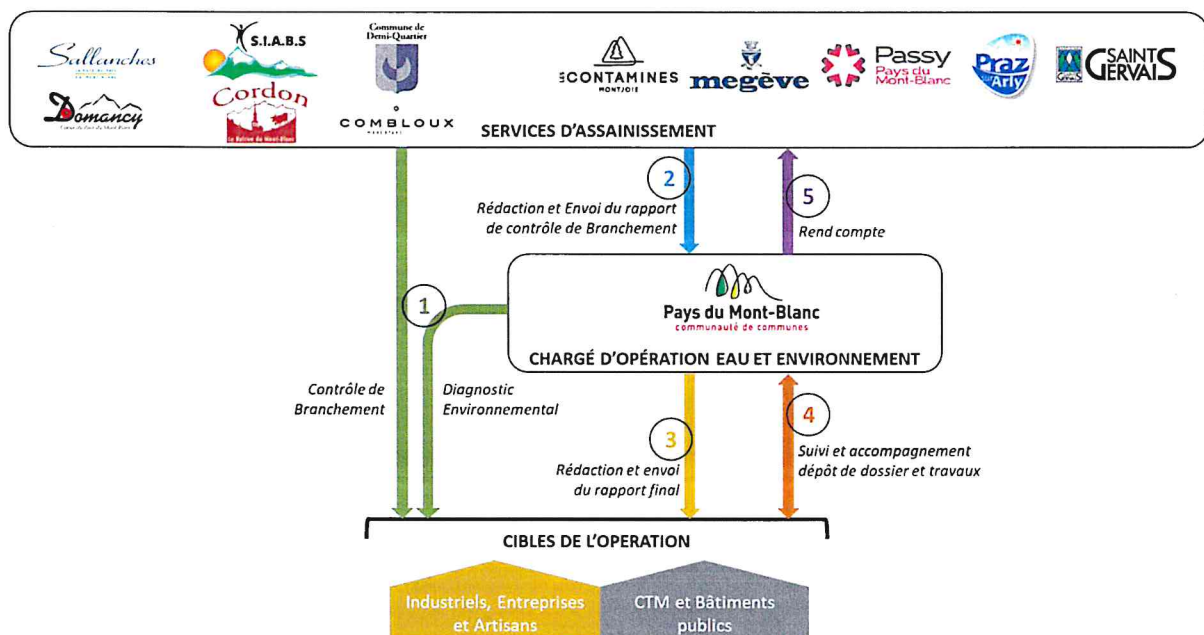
Sallanches

Domancy

S.I.A.B.S

Cordon

Commune de Demi-Quartier

COMBLOUX

LES CONTAMINES MONTJOIE

megève

Passy Pays du Mont-Blanc

Praz sur Arly

SAINT GERVAIS

SERVICES D'ASSAINISSEMENT

2

Rédaction et Envoi du rapport de contrôle de Branchement

5

Rend compte

Pays du Mont-Blanc communauté de communes

CHARGÉ D'OPÉRATION EAU ET ENVIRONNEMENT

1

Contrôle de Branchement

Diagnostic Environnemental

3

Rédaction et envoi du rapport final

4

Suivi et accompagnement dépôt de dossier et travaux

CIBLES DE L'OPERATION

Industriels, Entreprises et Artisans

CTM et Bâtiments publics